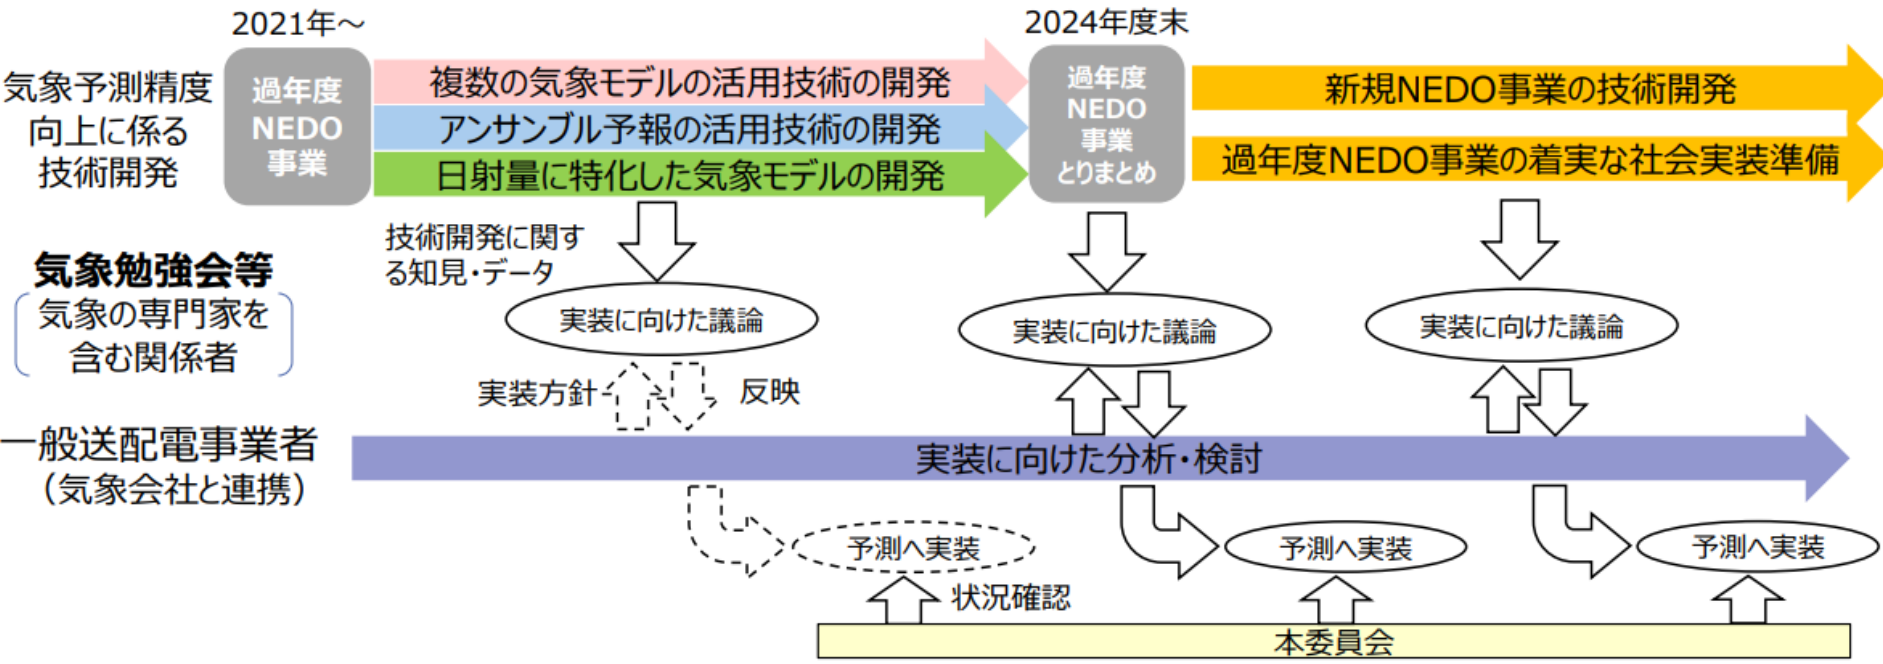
2021年～

2024年度末

気象予測精度向上に係る技術開発

過年度NEDO事業

複数の気象モデルの活用技術の開発

アンサンブル予報の活用技術の開発

日射量に特化した気象モデルの開発

過年度NEDO事業とりまとめ

新規NEDO事業の技術開発

過年度NEDO事業の着実な社会実装準備

気象勉強会等

気象の専門家を含む関係者

技術開発に関する知見・データ

実装に向けた議論

実装に向けた議論

実装に向けた議論

実装方針

反映

一般送配電事業者（気象会社と連携）

実装に向けた分析・検討

予測へ実装

予測へ実装

予測へ実装

状況確認

本委員会